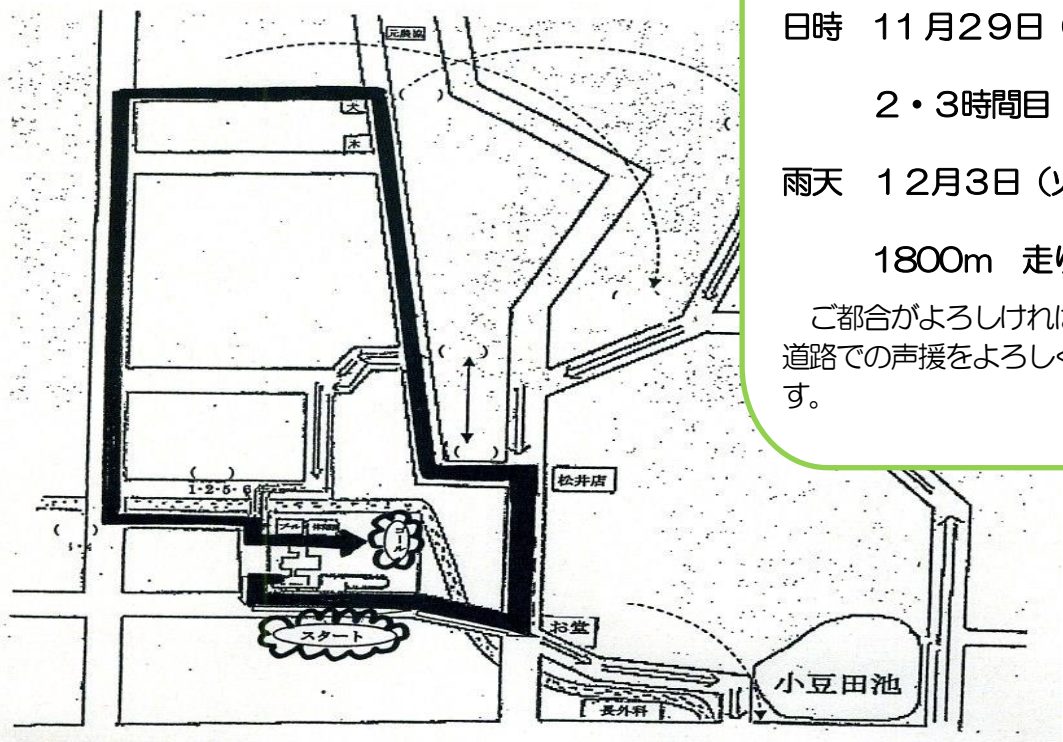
日時 11月29日 (

2・3時間目

雨天 12月3日 (

1800m 走

ご都合がよろしければ
道路での声援をよろしく
す。

元爽協

大

木

( )

( )

( )

( )

( )
1・2・5・6

( )
1・

松井店

プール 体育館

ゴール

スタート

お堂

小豆田池

長外科